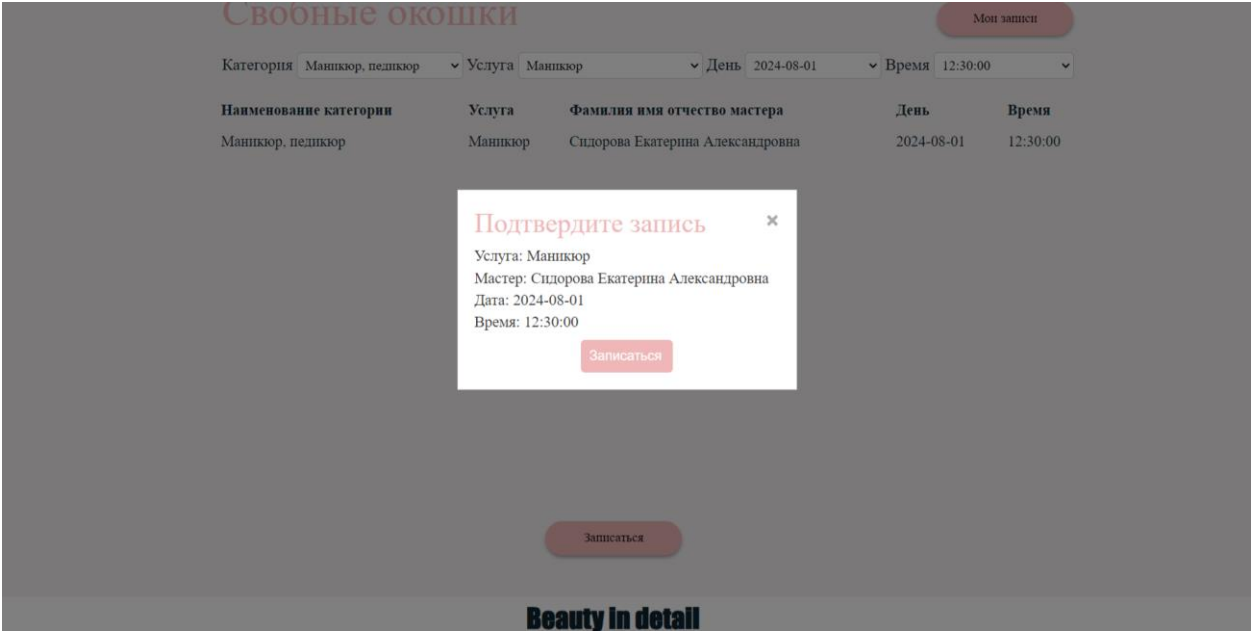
Свобные окошки

Мои записи

Категория Маникюр, педикюр Услуга Маникюр День 2024-08-01 Время 12:30:00

| Наименование категории | Услуга | Фамилия имя отчество мастера | День | Время |
|---|---|---|---|---|
| Маникюр, педикюр | Маникюр | Сидорова Екатерина Александровна | 2024-08-01 | 12:30:00 |

Подтвердите запись ×

Услуга: Маникюр
Мастер: Сидорова Екатерина Александровна
Дата: 2024-08-01
Время: 12:30:00

Записаться

Записаться

Beauty in detail